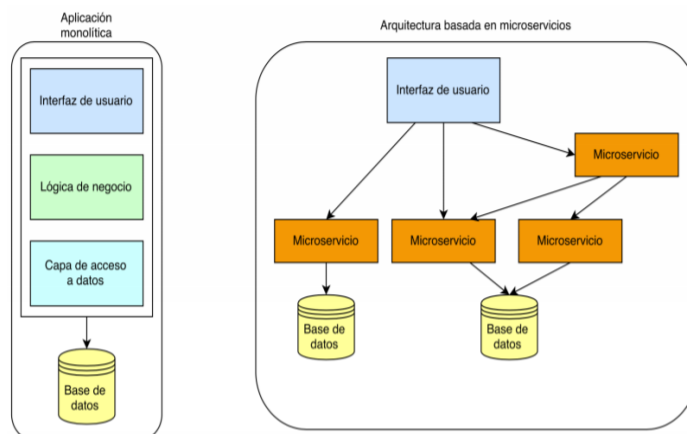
Aplicación monolítica

Interfaz de usuario

Lógica de negocio

Capa de acceso a datos

Base de datos

Arquitectura basada en microservicios

Interfaz de usuario

Microservicio

Microservicio

Microservicio

Microservicio

Base de datos

Base de datos